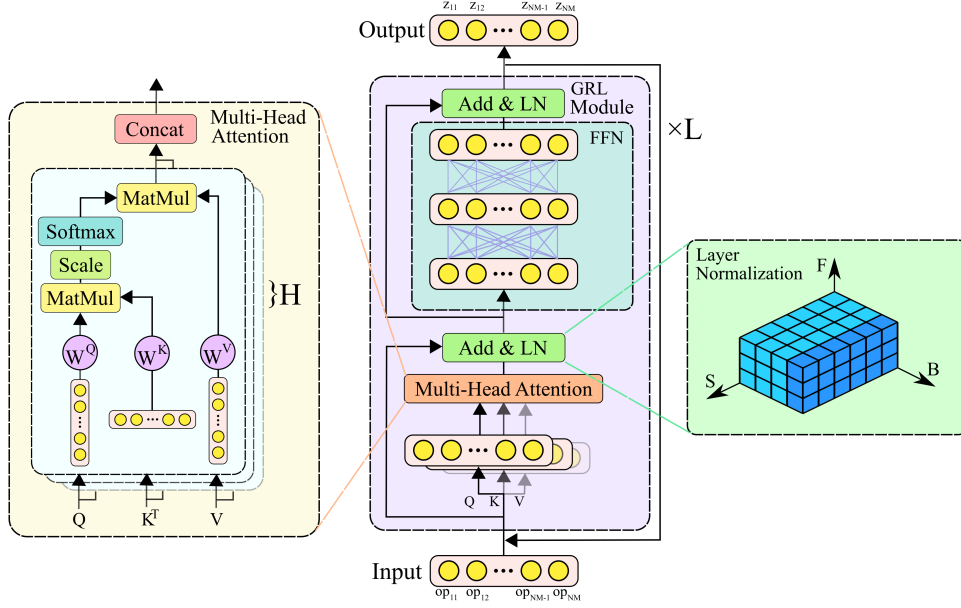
Output $z_{11}$ $z_{12}$ $z_{NM-1}$ $z_{NM}$

Multi-Head Attention

Concat

MatMul

Softmax

Scale

MatMul

$W^Q$ $W^K$ $W^V$

}H

Q $K^T$ V

GRL Module

Add & LN

FFN

×L

Layer Normalization

F

S

B

Add & LN

Multi-Head Attention

Q K V

Input $op_{11}$ $op_{12}$ $op_{NM-1}$ $op_{NM}$